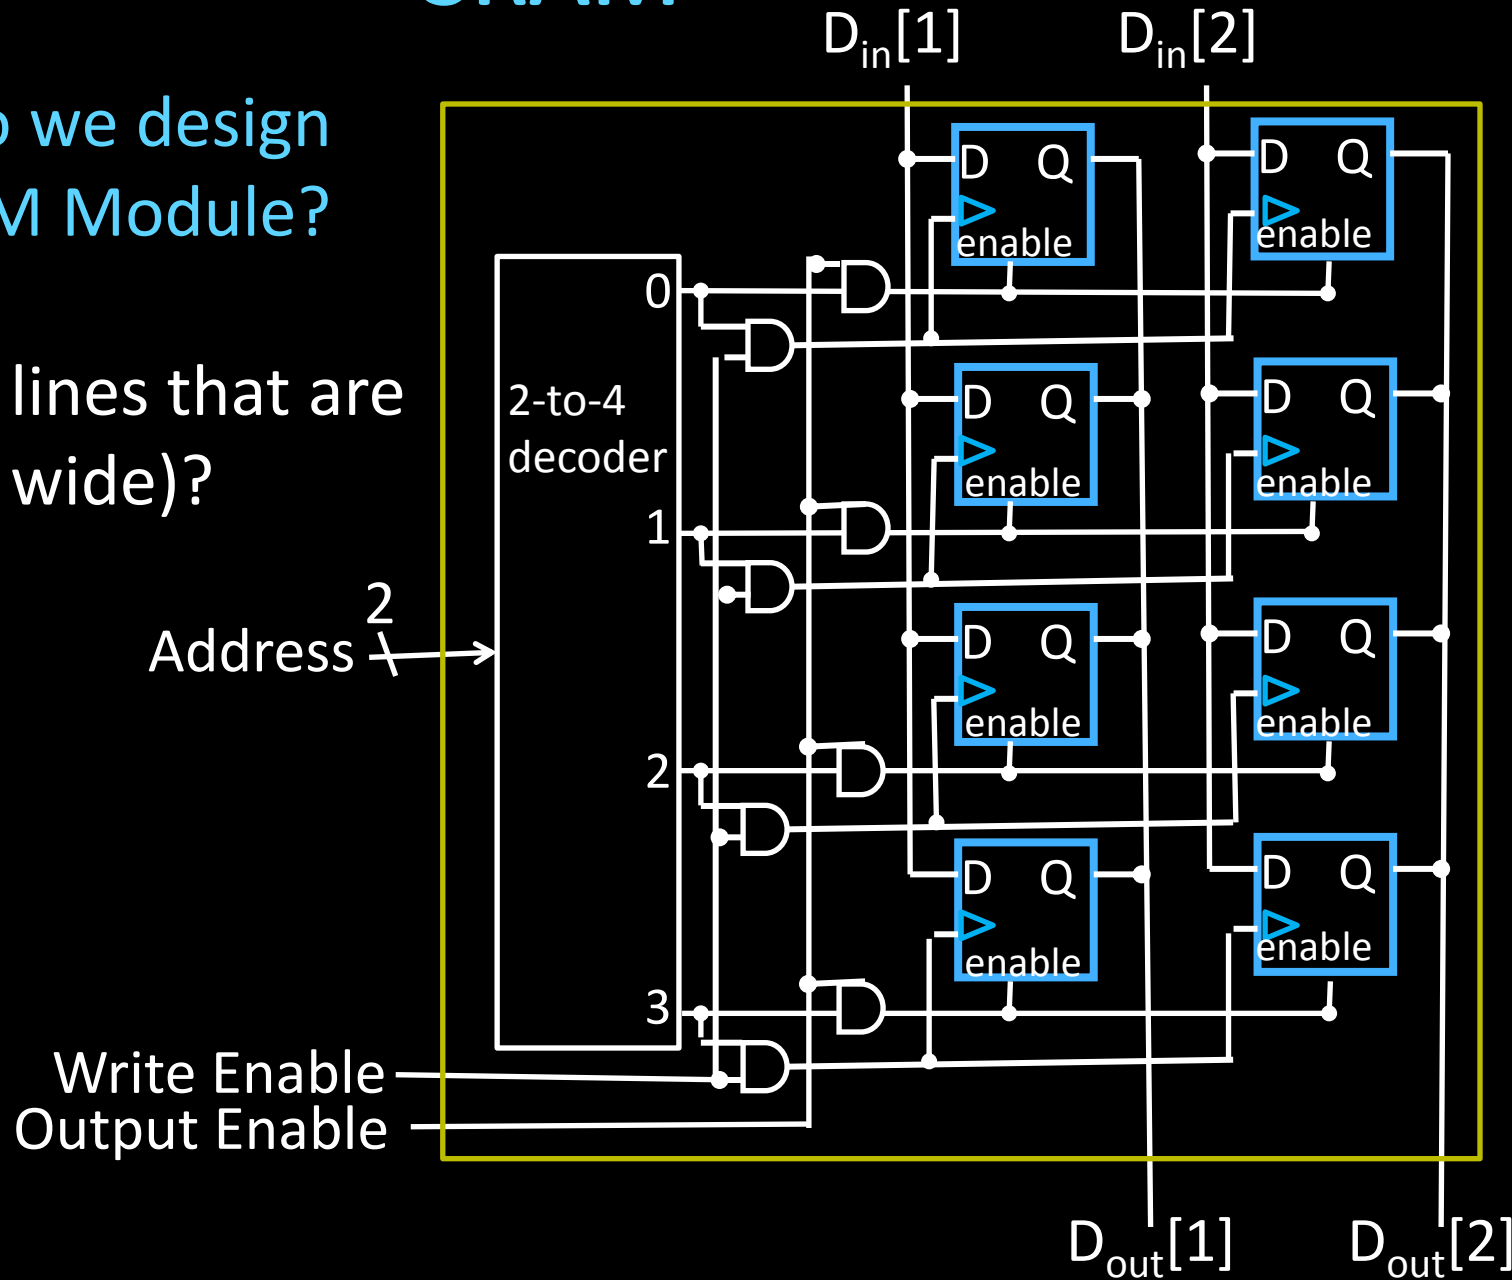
o we design
M Module?

lines that are
wide)?

$D_{in}[1]$ $D_{in}[2]$

D Q
enable

D Q
enable

2-to-4
decoder

0

D Q
enable

D Q
enable

1

2

Address

D Q
enable

D Q
enable

2

D Q
enable

D Q
enable

3

Write Enable
Output Enable

$D_{out}[1]$ $D_{out}[2]$